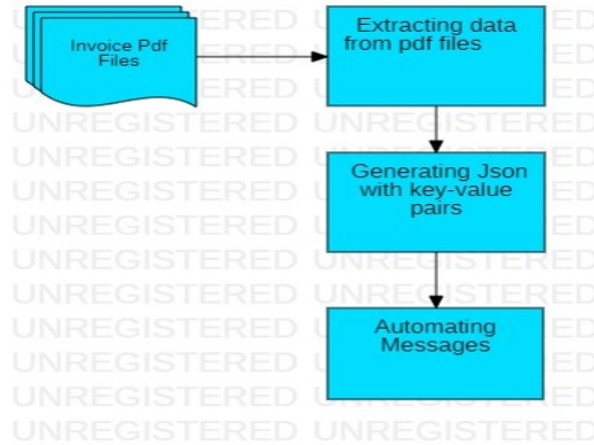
Invoice Pdf Files

Extracting data from pdf files

Generating Json with key-value pairs

Automating Messages

UNREGISTERED UNREGISTERED
UNREGISTERED UNREGISTERED
UNREGISTERED UNREGISTERED
UNREGISTERED UNREGISTERED
UNREGISTERED UNREGISTERED
UNREGISTERED UNREGISTERED
UNREGISTERED UNREGISTERED
UNREGISTERED UNREGISTERED
UNREGISTERED UNREGISTERED
UNREGISTERED UNREGISTERED
UNREGISTERED UNREGISTERED
UNREGISTERED UNREGISTERED